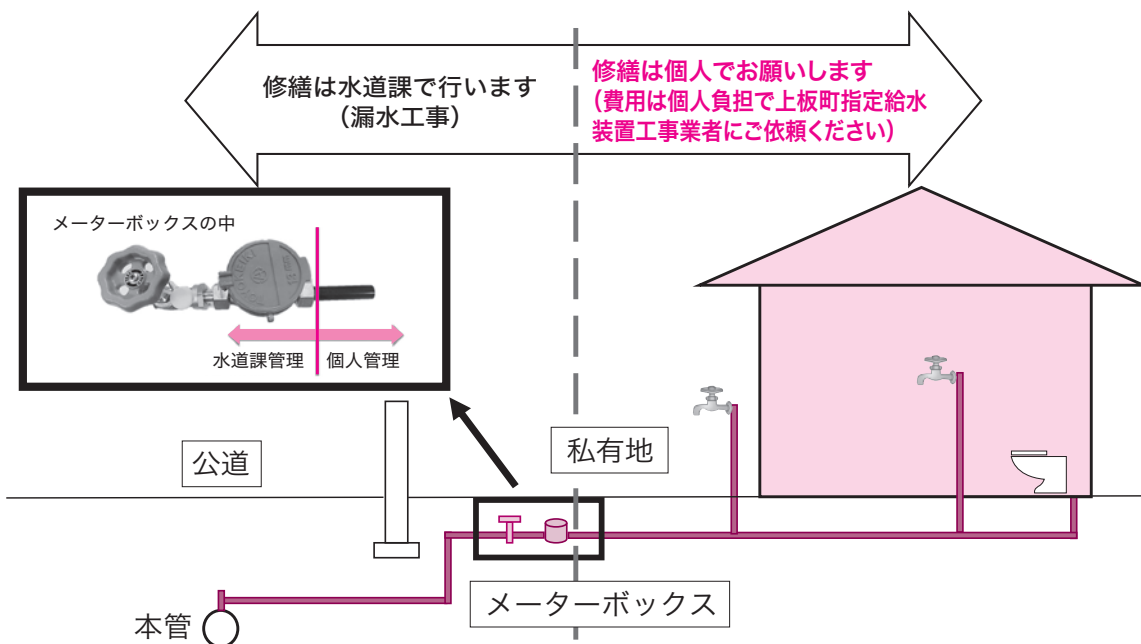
修繕は水道課で行います
（漏水工事）

修繕は個人でお願いします
（費用は個人負担で上板町指定給水装置工事業者にご依頼ください）

メーターボックスの中

水道課管理　個人管理

公道

私有地

本管

メーターボックス